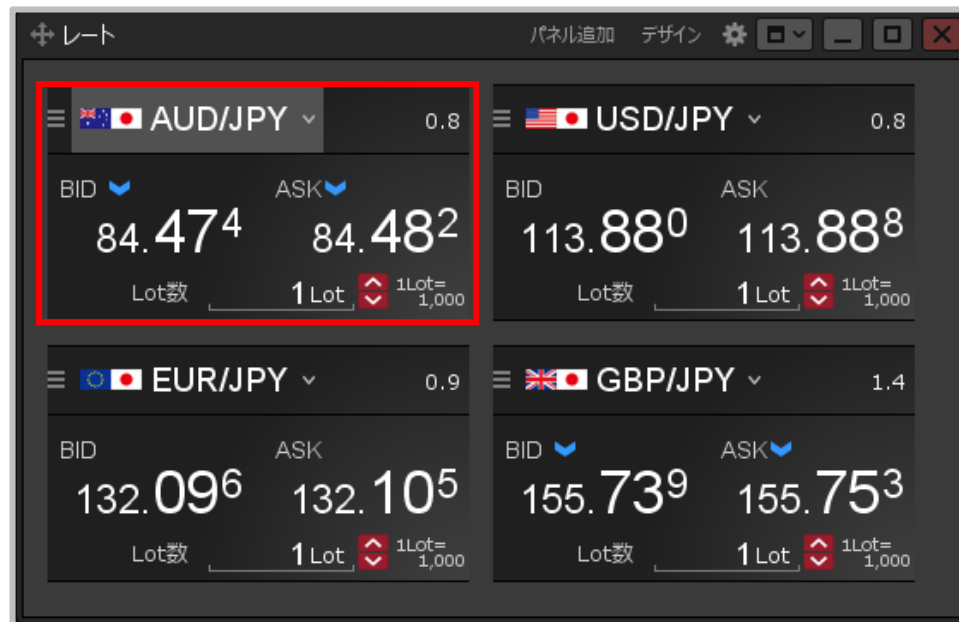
レート

パネル追加 デザイン

AUD/JPY 0.8

BID ASK

$84.47^4$ $84.48^2$

Lot数 1 Lot 1Lot= 1,000

USD/JPY 0.8

BID ASK

$113.88^0$ $113.88^8$

Lot数 1 Lot 1Lot= 1,000

EUR/JPY 0.9

BID ASK

$132.09^6$ $132.10^5$

Lot数 1 Lot 1Lot= 1,000

GBP/JPY 1.4

BID ASK

$155.73^9$ $155.75^3$

Lot数 1 Lot 1Lot= 1,000